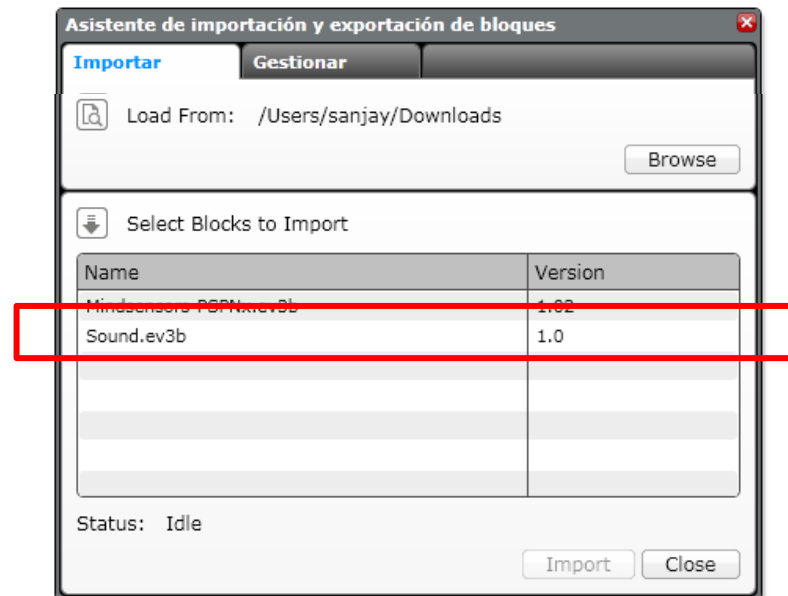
Asistente de importación y exportación de bloques

Importar
Gestionar

Load From: /Users/sanjay/Downloads

Browse

Select Blocks to Import

| Name | Version |
|---|---|
| Mindsensors-PSPNx.ev3b | 1.02 |
| Sound.ev3b | 1.0 |

Status: Idle

Import
Close